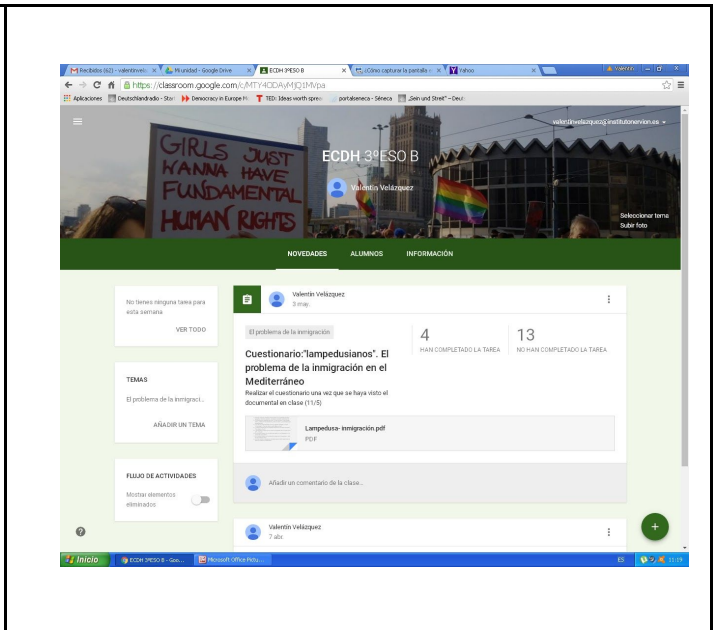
Recibidos (62) - valentinvel ×
Mi unidad - Google Drive ×
ECDH 3ºESO B ×
¿Cómo capturar la pantalla ×
Yahoo ×
Valentín
https://classroom.google.com/c/MTY4ODAyMjQ1MVpa
Aplicaciones
Deutschlandradio - Start
Democracy in Europe M
TED: Ideas worth sprea
portalseneca - Séneca
„Sein und Streit" – Deut

valentinvelazquez@institutonervion.es

GIRLS JUST WANNA HAVE FUNDAMENTAL HUMAN RIGHTS

ECDH 3ºESO B
Valentín Velázquez

Seleccionar tema
Subir foto

NOVEDADES
ALUMNOS
INFORMACIÓN

No tienes ninguna tarea para esta semana
VER TODO

TEMAS
El problema de la inmigraci...
AÑADIR UN TEMA

FLUJO DE ACTIVIDADES
Mostrar elementos eliminados

Valentín Velázquez
3 may.

El problema de la inmigración

Cuestionario:"lampedusianos". El problema de la inmigración en el Mediterráneo
Realizar el cuestionario una vez que se haya visto el documental en clase (11/5)

4
HAN COMPLETADO LA TAREA

13
NO HAN COMPLETADO LA TAREA

Lampedusa- inmigración.pdf
PDF

Añadir un comentario de la clase...

Valentín Velázquez
7 abr.

Inicio
ECDH 3ºESO B - Goo...
Microsoft Office Pictu...
ES
11:19